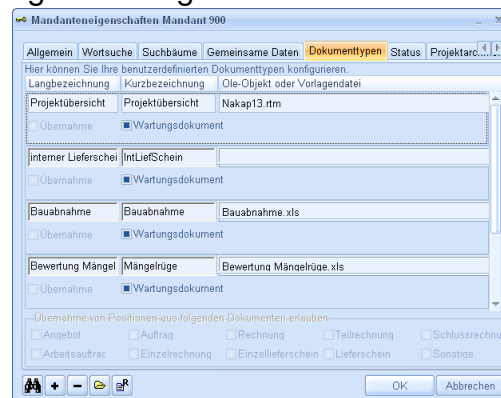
Mandanteneigenschaften Mandant 900

Allgemein | Wortsuche | Suchbäume | Gemeinsame Daten | Dokumenttypen | Status | Projektarc

Hier können Sie Ihre benutzerdefinierten Dokumenttypen konfigurieren.

| Langbezeichnung | Kurzbezeichnung | Ole-Objekt oder Vorlagendatei |
|---|---|---|
| Projektübersicht | Projektübersicht | Nakap13.rtm |
| Übernahme | Wartungsdokument | |
| interner Lieferschei | IntLiefSchein | |
| Übernahme | Wartungsdokument | |
| Bauabnahme | Bauabnahme | Bauabnahme.xls |
| Übernahme | Wartungsdokument | |
| Bewertung Mängel | Mängelrüge | Bewertung Mängelrüge.xls |
| Übernahme | Wartungsdokument | |

Übernahme von Positionen aus folgenden Dokumenten erlauben

Angebot | Auftrag | Rechnung | Teilrechnung | Schlussrechnu
Arbeitsauftrac | Einzelrechnung | Einzellieferschein | Lieferschein | Sonstige

OK | Abbrechen